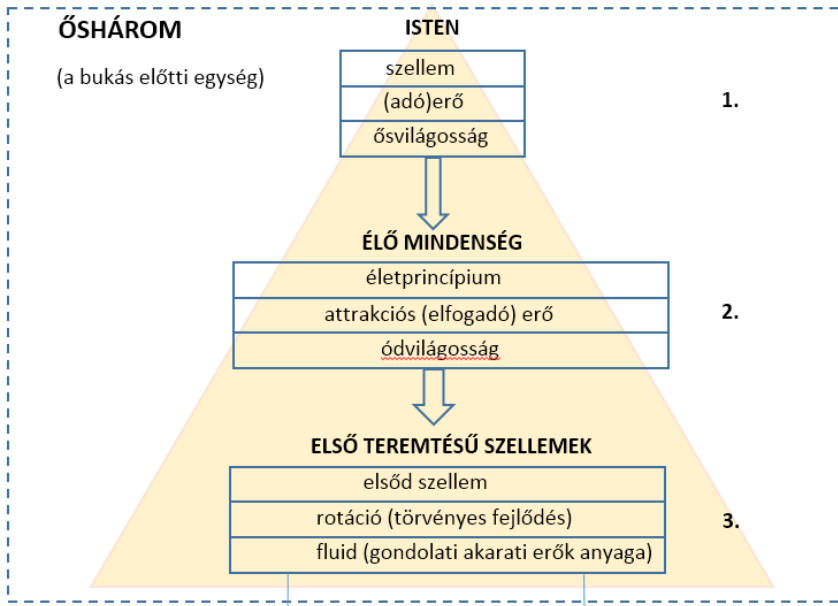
ŐSHÁROM

(a bukás előtti egység)

ISTEN

szellem

(adó)erő

ősvilágosság

1.

ÉLŐ MINDENSÉG

életprincípium

attrakciós (elfogadó) erő

ódvilágosság

2.

ELSŐ TEREMTÉSŰ SZELLEMEK

elsőd szellem

rotáció (törvényes fejlődés)

fluid (gondolati akarati erők anyaga)

3.